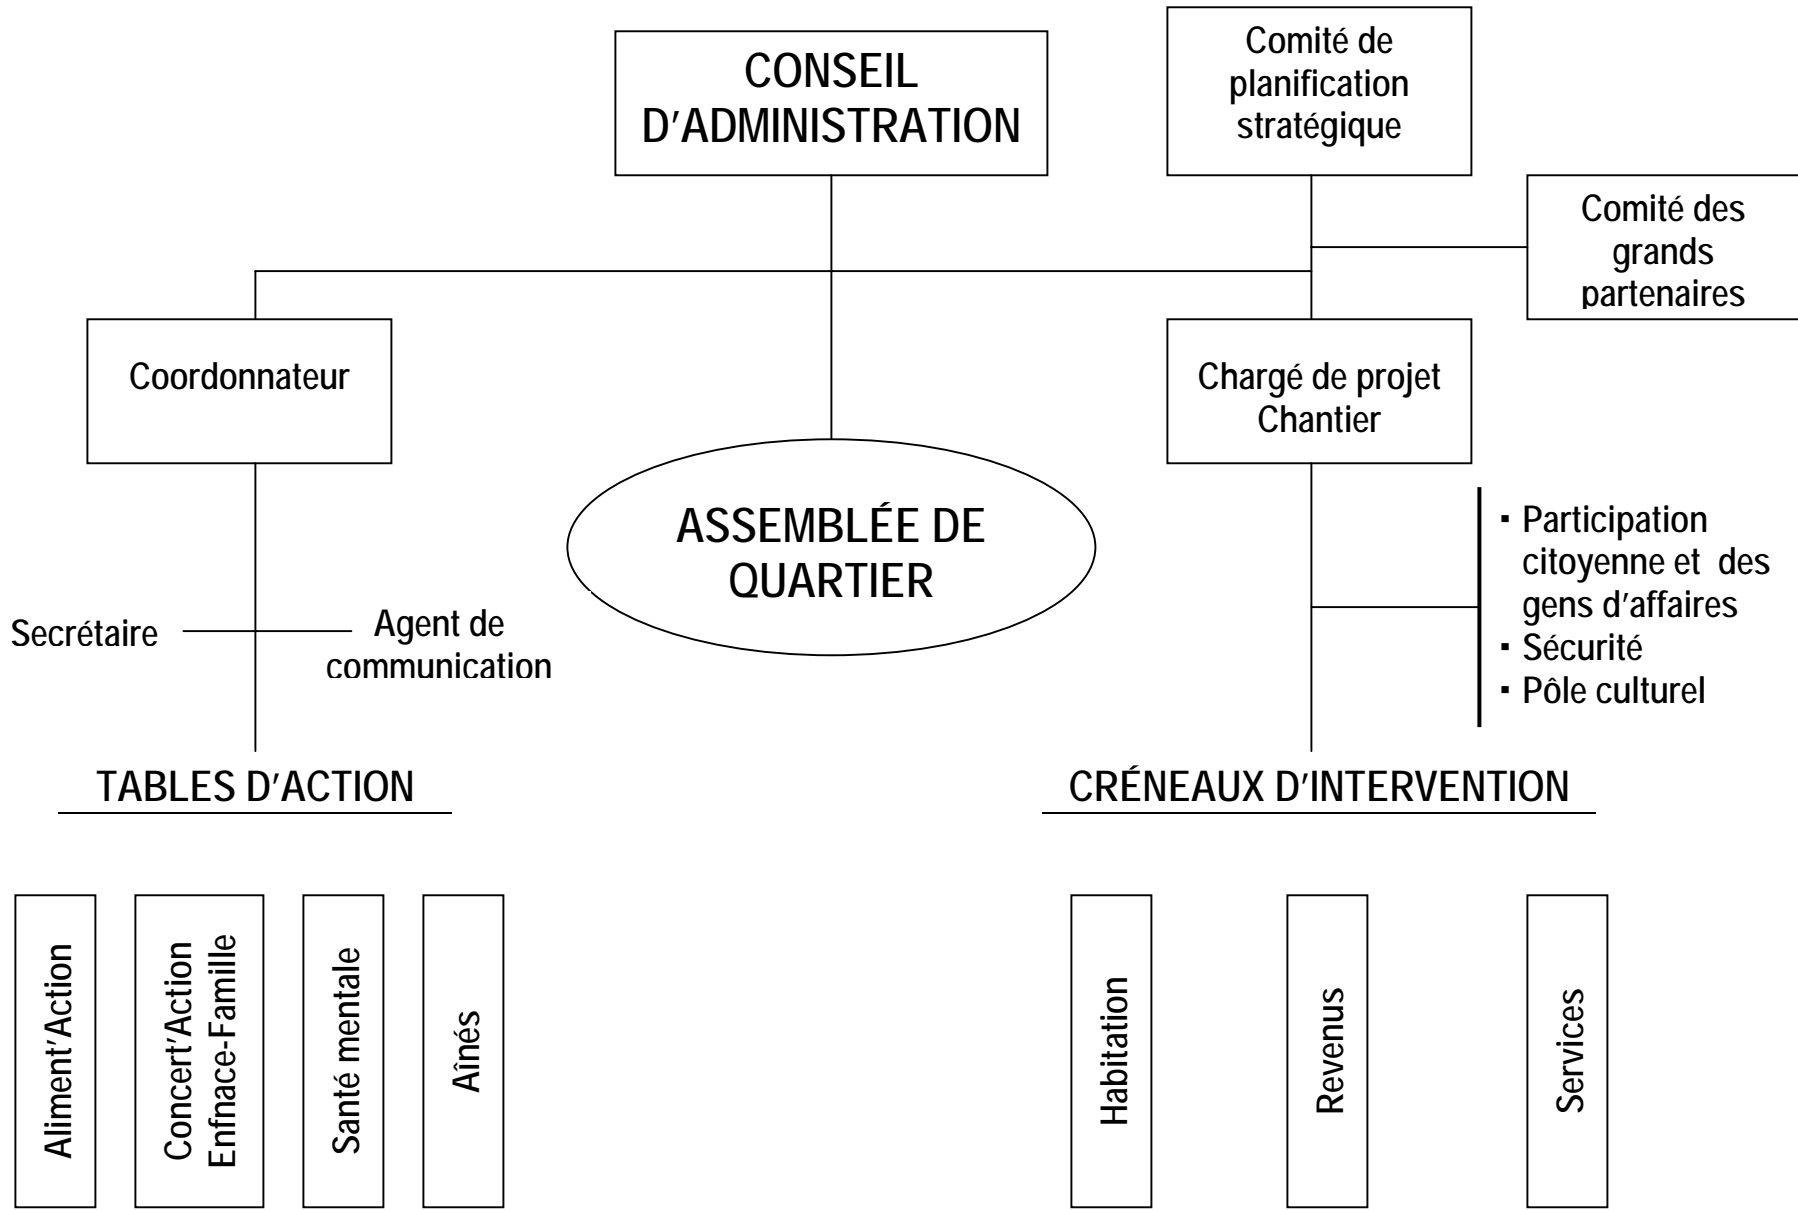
CONSEIL D'ADMINISTRATION

Comité de planification stratégique

Comité des grands partenaires

Coordonnateur

Chargé de projet Chantier

ASSEMBLÉE DE QUARTIER

Secrétaire

Agent de communication

▪ Participation citoyenne et des gens d'affaires
▪ Sécurité
▪ Pôle culturel

TABLES D'ACTION

CRÉNEAUX D'INTERVENTION

Aliment'Action

Concert'Action Enfnace-Famille

Santé mentale

Aînés

Habitation

Revenus

Services